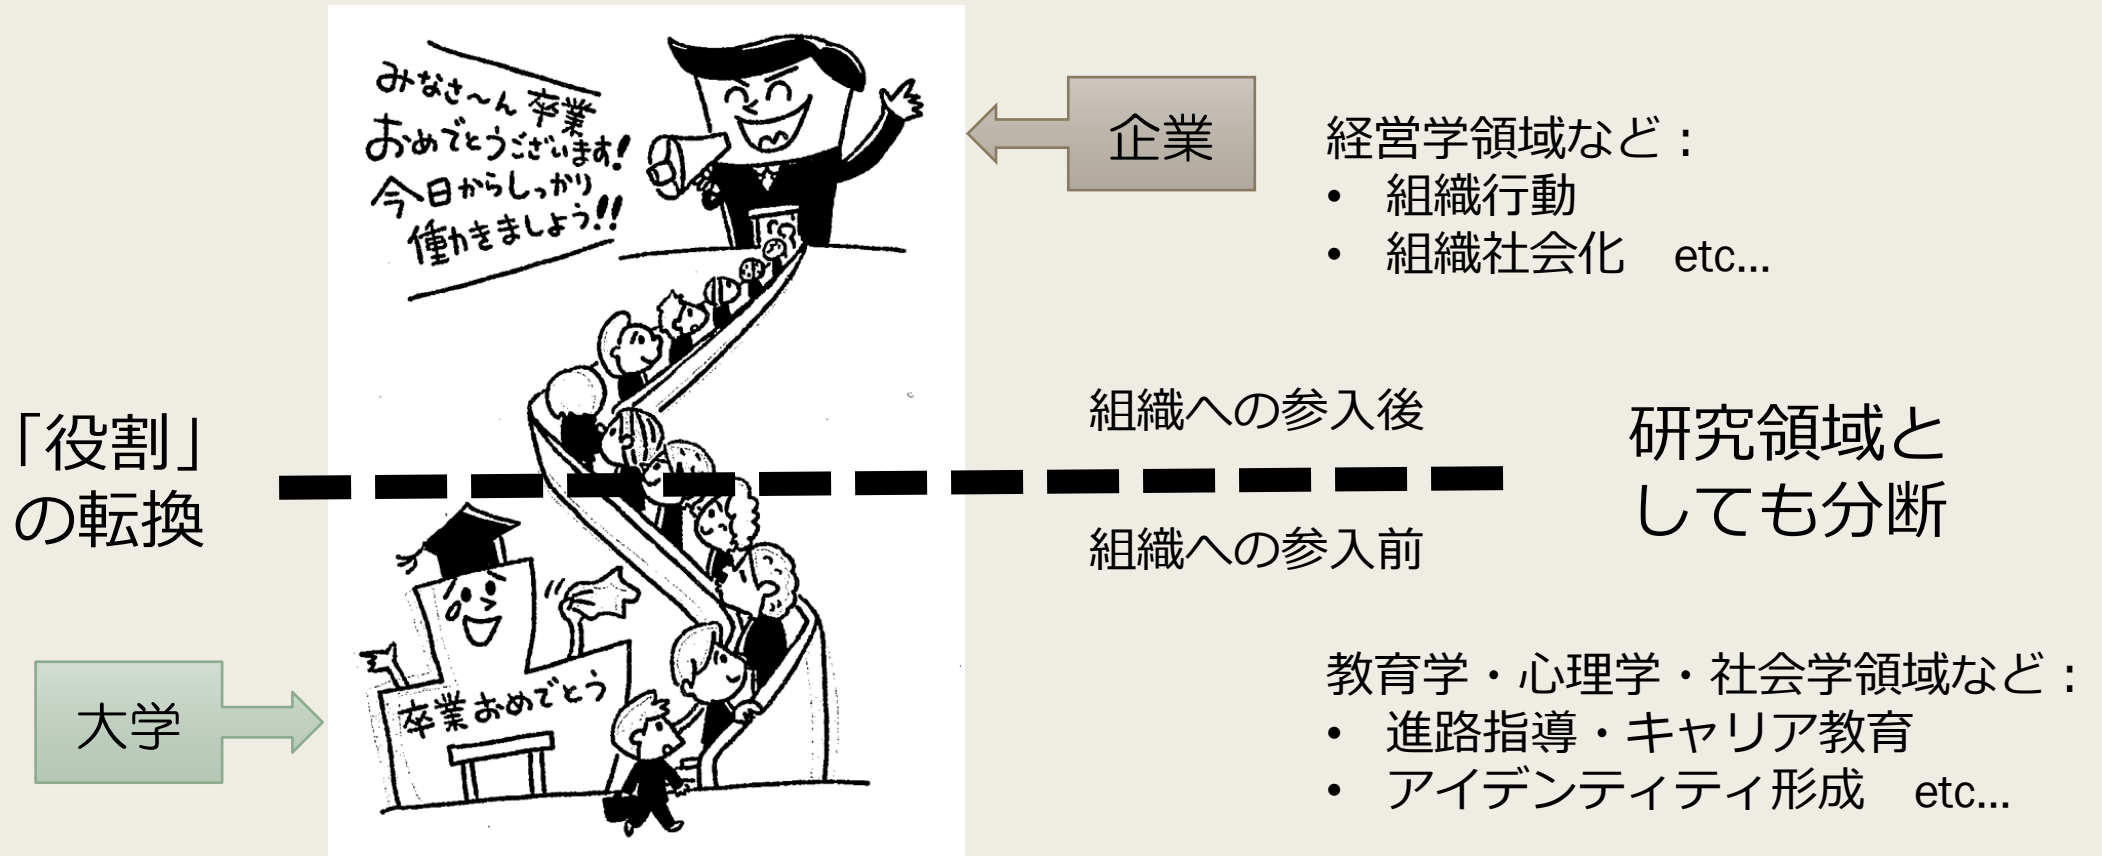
みなさ〜ん 卒業
おめでとうございます!
今日からしっかり
働きましょう!!

企業

経営学領域など：
• 組織行動
• 組織社会化 etc…

「役割」
の転換

組織への参入後

組織への参入前

研究領域と
しても分断

卒業おめでとう

大学

教育学・心理学・社会学領域など：
• 進路指導・キャリア教育
• アイデンティティ形成 etc…